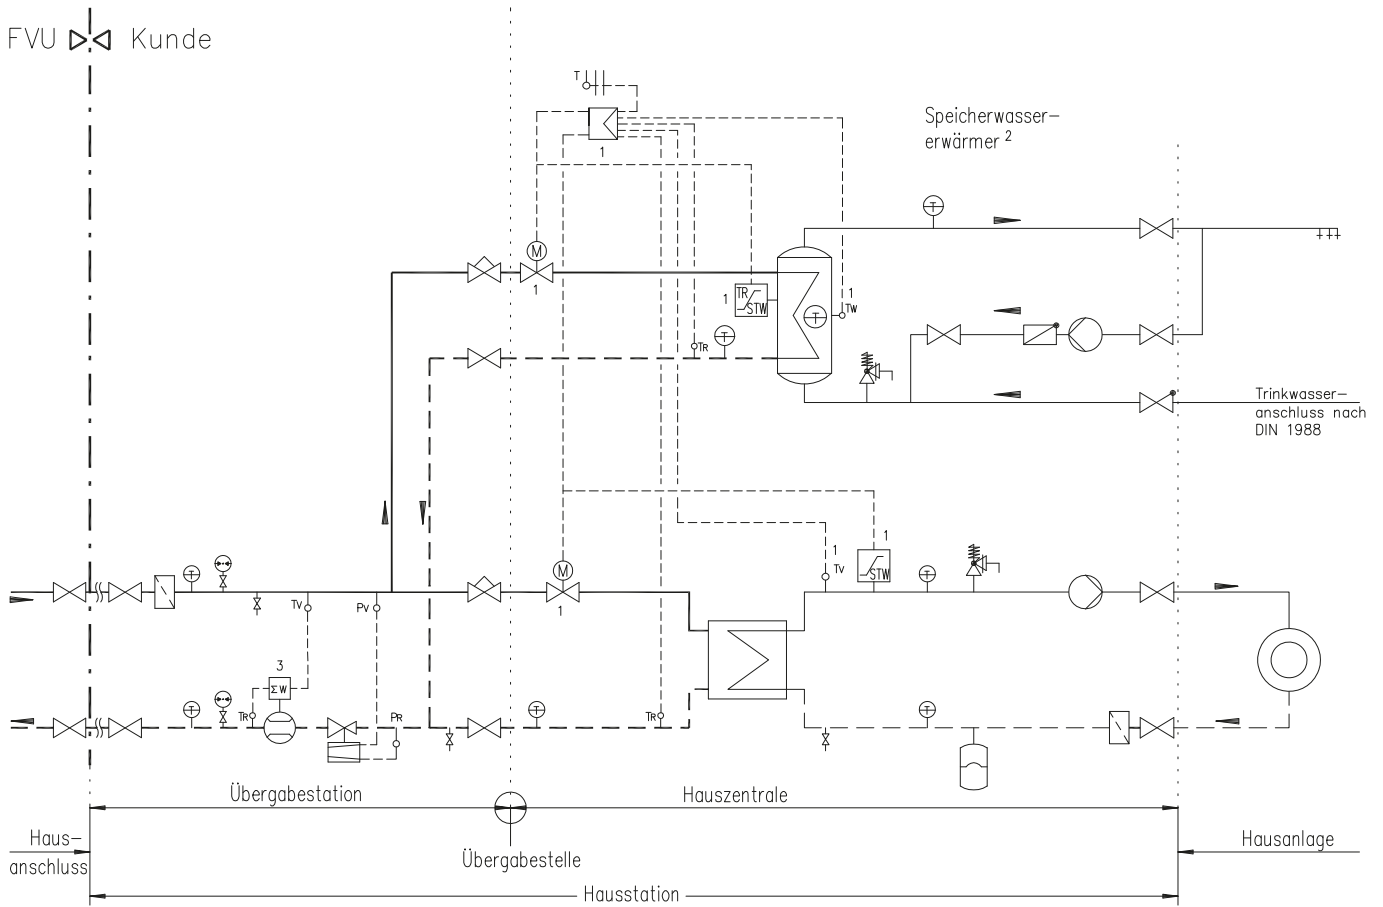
FVU Kunde

T

1

Speicherwassererwärmer $^2$

T

M

1

1 TR STW

1 TW

T

TR

T

Trinkwasseranschluss nach DIN 1988

1 TV

1 STW

T

T

M

1

TV PV

3 ΣW

T

TR

PR

T

TR

T

Übergabestation

Hauszentrale

Hausanschluss

Übergabestelle

Hausanlage

Hausstation